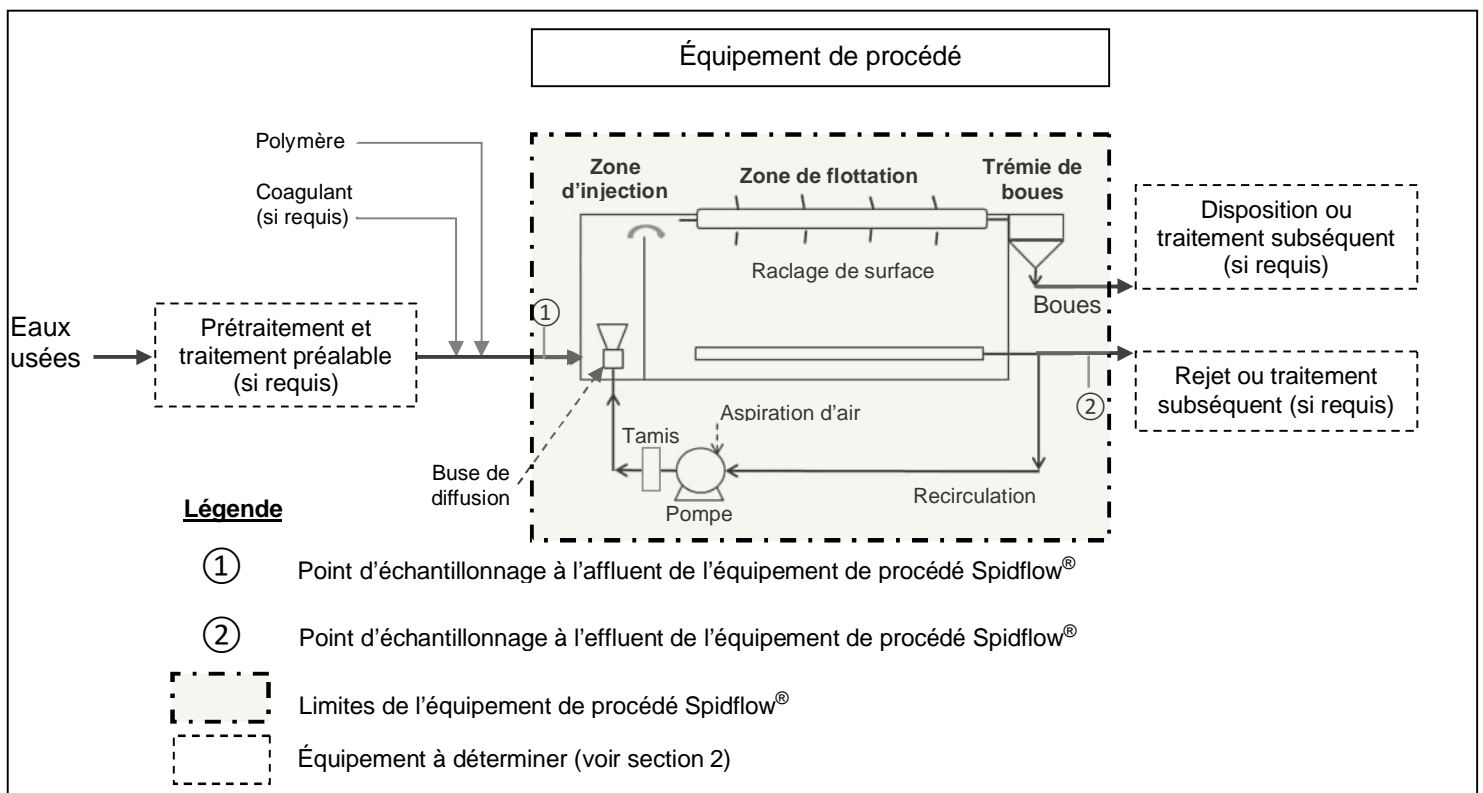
Équipement de procédé

Polymère

Coagulant (si requis)

Zone d'injection

Zone de flottation

Trémie de boues

Disposition ou traitement subséquent (si requis)

Raclage de surface

Boues

Eaux usées

Prétraitement et traitement préalable (si requis)

①

Rejet ou traitement subséquent (si requis)

②

Aspiration d'air

Tamis

Buse de diffusion

Recirculation

Pompe

Légende

① Point d'échantillonnage à l'affluent de l'équipement de procédé Spidflow®

② Point d'échantillonnage à l'effluent de l'équipement de procédé Spidflow®

Limites de l'équipement de procédé Spidflow®

Équipement à déterminer (voir section 2)